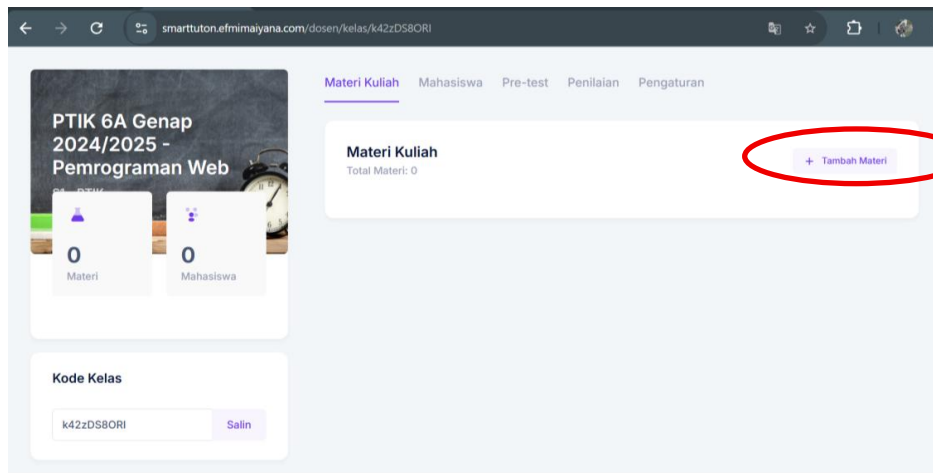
smarttuton.efmimaiyana.com/dosen/kelas/k42zDS8ORI

PTIK 6A Genap 2024/2025 - Pemrograman Web

S1 - PTIK

0
Materi

0
Mahasiswa

Kode Kelas

k42zDS8ORI

Salin

Materi Kuliah Mahasiswa Pre-test Penilaian Pengaturan

Materi Kuliah
Total Materi: 0

+ Tambah Materi